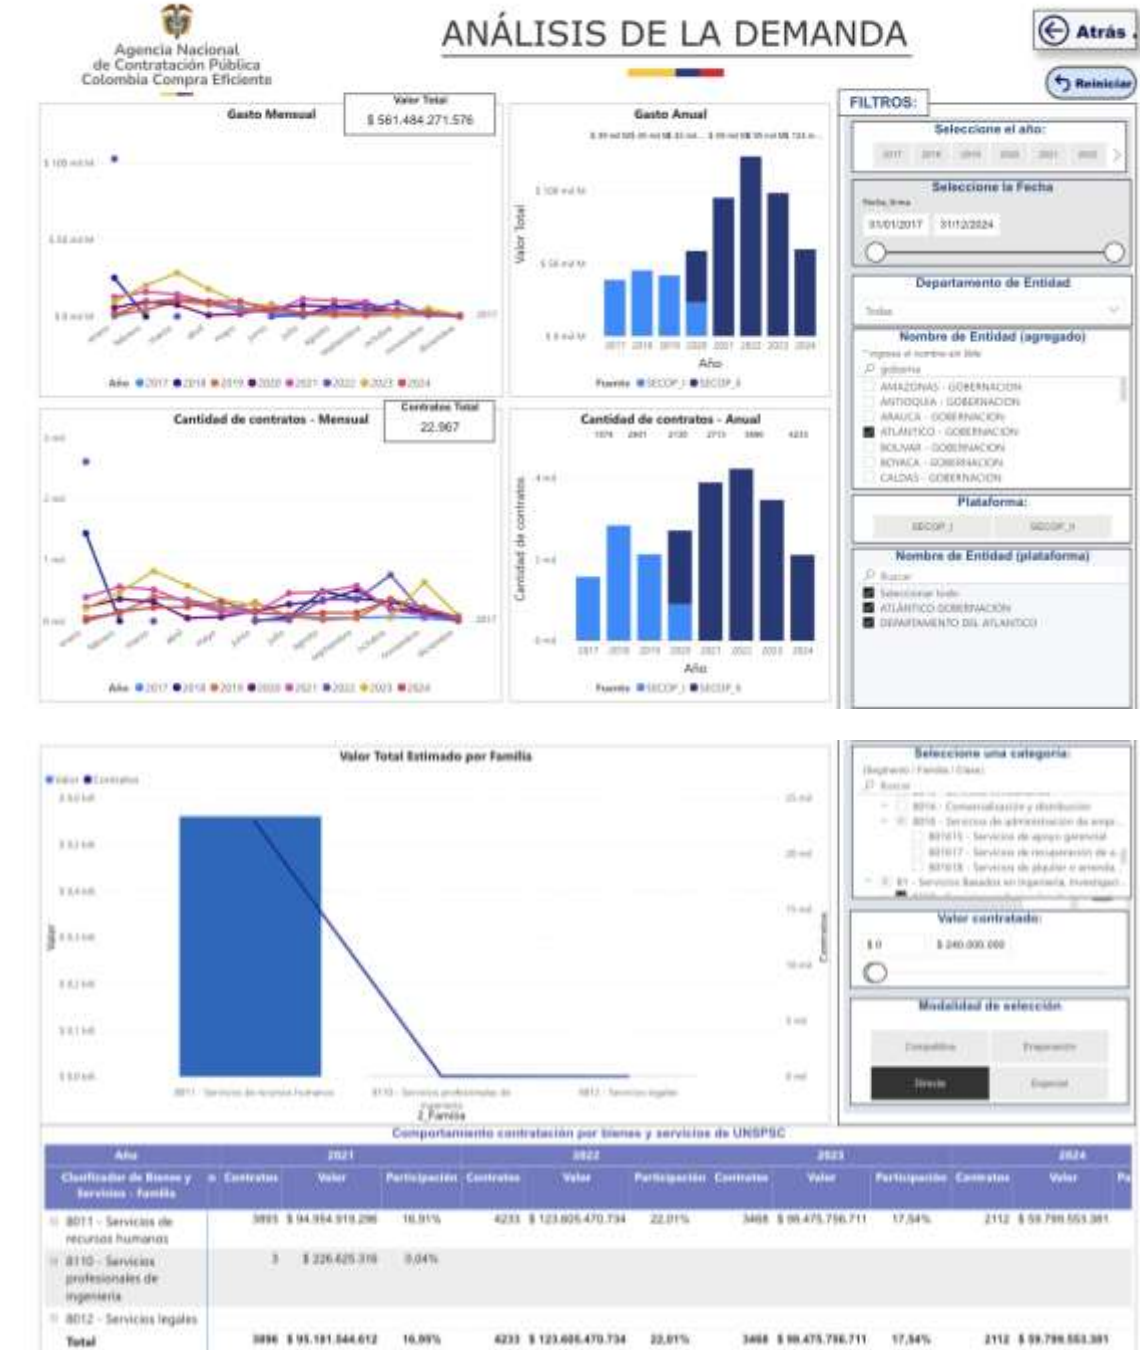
Agencia Nacional de Contratación Pública Colombia Compra Eficiente

ANÁLISIS DE LA DEMANDA

Atrás

Reiniciar

FILTROS:

Gasto Mensual

Valor Total
$ 561.484.271.576

Año 2017 2018 2019 2020 2021 2022 2023 2024

Gasto Anual

Valor Total

Año

Fuente SECOP_I SECOP_II

Cantidad de contratos - Mensual

Contratos Total
22.967

Año 2017 2018 2019 2020 2021 2022 2023 2024

Cantidad de contratos - Anual

Cantidad de contratos

Año

Fuente SECOP_I SECOP_II

Seleccione el año:

Seleccione la Fecha

01/01/2017 31/12/2024

Departamento de Entidad

Todas

Nombre de Entidad (agregado)

AMAZONAS - GOBERNACION
ANTIOQUIA - GOBERNACION
ARAUCA - GOBERNACION
ATLÁNTICO - GOBERNACION
BOLIVAR - GOBERNACION
BOYACA - GOBERNACION
CALDAS - GOBERNACION

Plataforma:

SECOP_I SECOP_II

Nombre de Entidad (plataforma)

Buscar
Seleccionar todo
ATLÁNTICO GOBERNACION
DEPARTAMENTO DEL ATLANTICO

Valor Total Estimado por Familia

Valor Contratos

Valor

Contratos

8011 - Servicios de recursos humanos
8110 - Servicios profesionales de ingeniería
8012 - Servicios legales

Z_Familia

Seleccione una categoría:

Buscar

8014 - Comercialización y distribución
8016 - Servicios de administración de empresas
801615 - Servicios de apoyo gerencial
801617 - Servicios de recuperación de a...
801618 - Servicios de alquiler o arrenda...
81 - Servicios Basados en Ingeniería, Investigaci...

Valor contratado:

$ 0 $ 240.000.000

Modalidad de selección

Competitiva Regulación Directa Especial

Comportamiento contratación por bienes y servicios de UNSPSC

| Año | 2021 | | | 2022 | | | 2023 | | | 2024 | |
|---|---|---|---|---|---|---|---|---|---|---|---|
| Clasificador de Bienes y Servicios - Familia | Contratos | Valor | Participación | Contratos | Valor | Participación | Contratos | Valor | Participación | Contratos | Valor |
| 8011 - Servicios de recursos humanos | 3893 | $ 94.954.919.296 | 16,91% | 4233 | $ 123.605.470.734 | 22,01% | 3468 | $ 98.475.756.711 | 17,54% | 2112 | $ 59.799.553.381 |
| 8110 - Servicios profesionales de ingeniería | 3 | $ 226.625.316 | 0,04% | | | | | | | | |
| 8012 - Servicios legales | | | | | | | | | | | |
| Total | 3896 | $ 95.181.544.612 | 16,95% | 4233 | $ 123.605.470.734 | 22,01% | 3468 | $ 98.475.756.711 | 17,54% | 2112 | $ 59.799.553.381 |